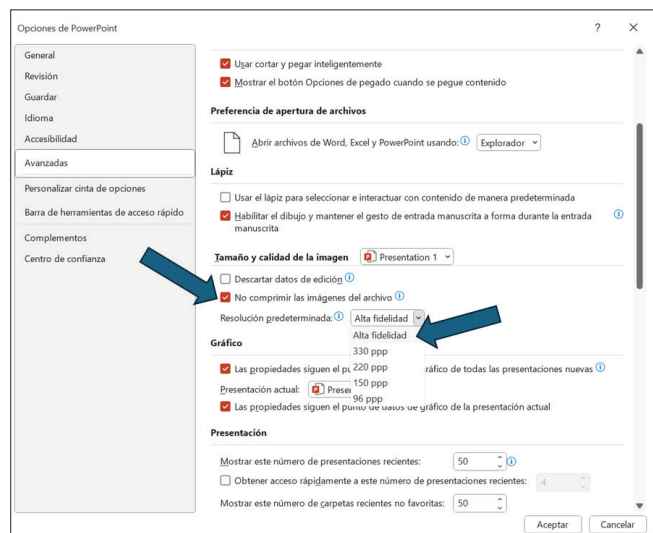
Opciones de PowerPoint

?

General
Revisión
Guardar
Idioma
Accesibilidad
Avanzadas
Personalizar cinta de opciones
Barra de herramientas de acceso rápido
Complementos
Centro de confianza

Usar cortar y pegar inteligentemente
Mostrar el botón Opciones de pegado cuando se pegue contenido

Preferencia de apertura de archivos

Abrir archivos de Word, Excel y PowerPoint usando: Explorador

Lápiz

Usar el lápiz para seleccionar e interactuar con contenido de manera predeterminada
Habilitar el dibujo y mantener el gesto de entrada manuscrita a forma durante la entrada manuscrita

Tamaño y calidad de la imagen Presentation 1

Descartar datos de edición
No comprimir las imágenes del archivo
Resolución predeterminada: Alta fidelidad
Alta fidelidad
330 ppp
220 ppp
150 ppp
96 ppp

Gráfico

Las propiedades siguen el pu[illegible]ráfico de todas las presentaciones nuevas
Presentación actual: Prese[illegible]
Las propiedades siguen el punto de datos de gráfico de la presentación actual

Presentación

Mostrar este número de presentaciones recientes: 50
Obtener acceso rápidamente a este número de presentaciones recientes: 4
Mostrar este número de carpetas recientes no favoritas: 50

Aceptar Cancelar